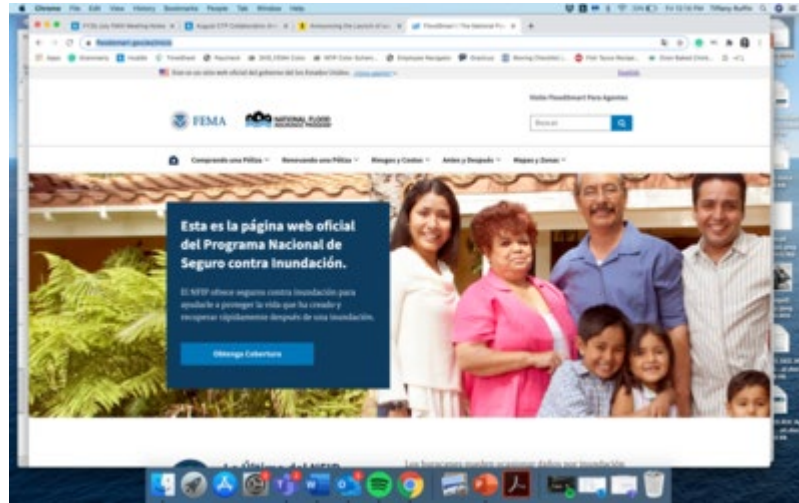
Chrome File Edit View History Bookmarks People Tab Window Help

floodsmart.gov/es/inicio

Este es un sitio web oficial del gobierno de los Estados Unidos.

English

FEMA

NFIP NATIONAL FLOOD INSURANCE PROGRAM

Visite FloodSmart Para Agentes

Buscar

Comprando una Póliza

Renovando una Póliza

Riesgos y Costos

Antes y Después

Mapas y Zonas

Esta es la página web oficial del Programa Nacional de Seguro contra Inundación.

El NFIP ofrece seguros contra inundación para ayudarle a proteger la vida que ha creado y recuperar rápidamente después de una inundación.

Obtenga Cobertura

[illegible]